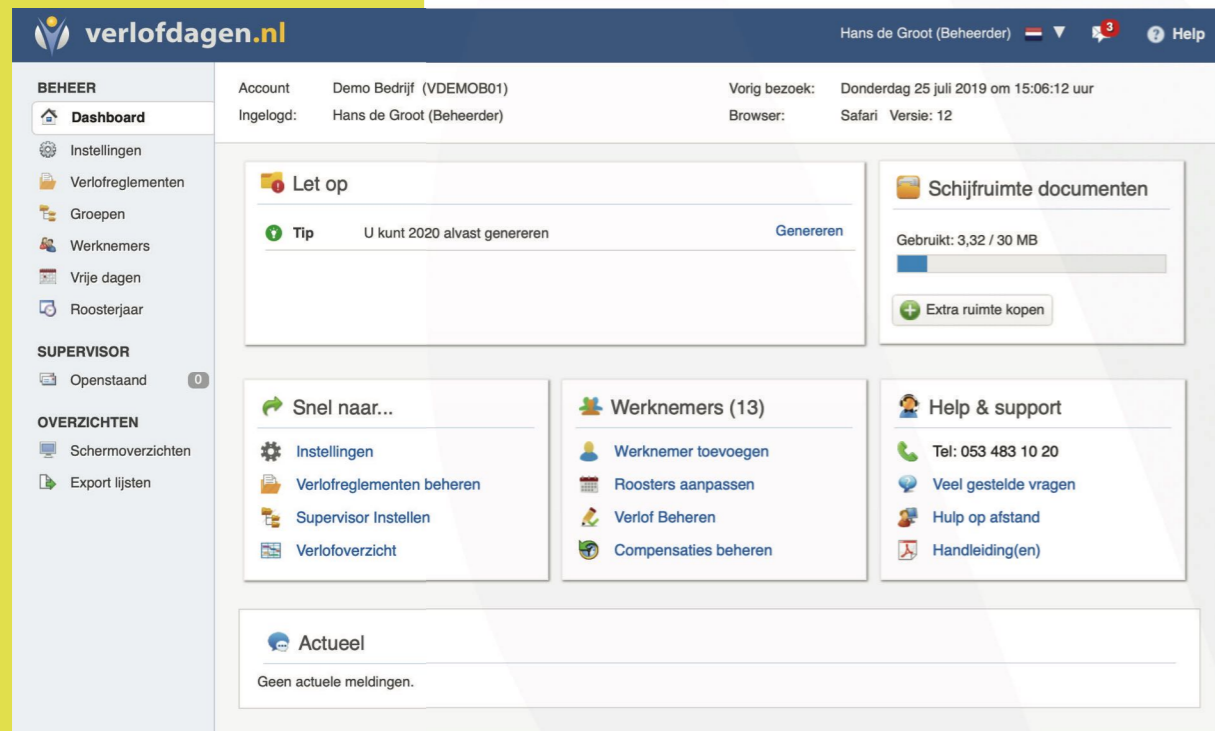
verlofdagen.nl

Hans de Groot (Beheerder) ▼ 3 Help

BEHEER
Dashboard
Instellingen
Verlofreglementen
Groepen
Werknemers
Vrije dagen
Roosterjaar

SUPERVISOR
Openstaand 0

OVERZICHTEN
Schermoverzichten
Export lijsten

| Account | Demo Bedrijf (VDEMOB01) | Vorig bezoek: | Donderdag 25 juli 2019 om 15:06:12 uur |
|---|---|---|---|
| Ingelogd: | Hans de Groot (Beheerder) | Browser: | Safari Versie: 12 |

Let op

Tip U kunt 2020 alvast genereren Genereren

Schijfruimte documenten

Gebruikt: 3,32 / 30 MB

Extra ruimte kopen

Snel naar...

Instellingen
Verlofreglementen beheren
Supervisor Instellen
Verlofoverzicht

Werknemers (13)

Werknemer toevoegen
Roosters aanpassen
Verlof Beheren
Compensaties beheren

Help & support

Tel: 053 483 10 20
Veel gestelde vragen
Hulp op afstand
Handleiding(en)

Actueel

Geen actuele meldingen.